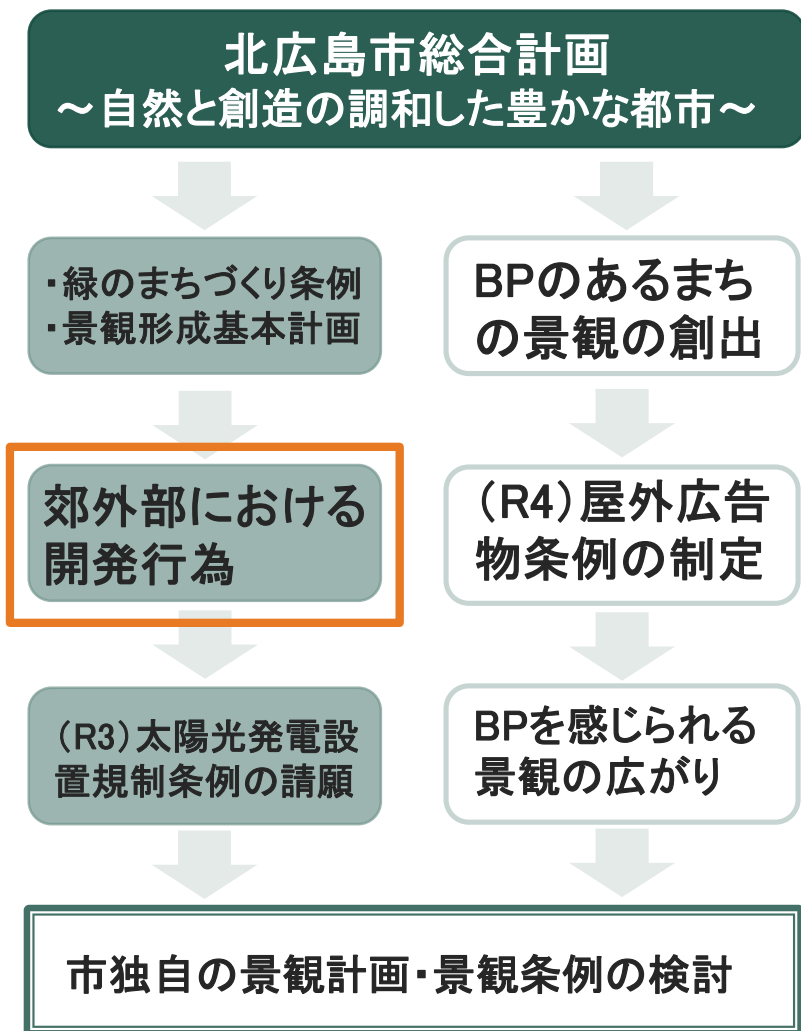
北広島市総合計画
～自然と創造の調和した豊かな都市～

・緑のまちづくり条例
・景観形成基本計画

BPのあるまちの景観の創出

郊外部における開発行為

(R4)屋外広告物条例の制定

(R3)太陽光発電設置規制条例の請願

BPを感じられる景観の広がり

市独自の景観計画・景観条例の検討